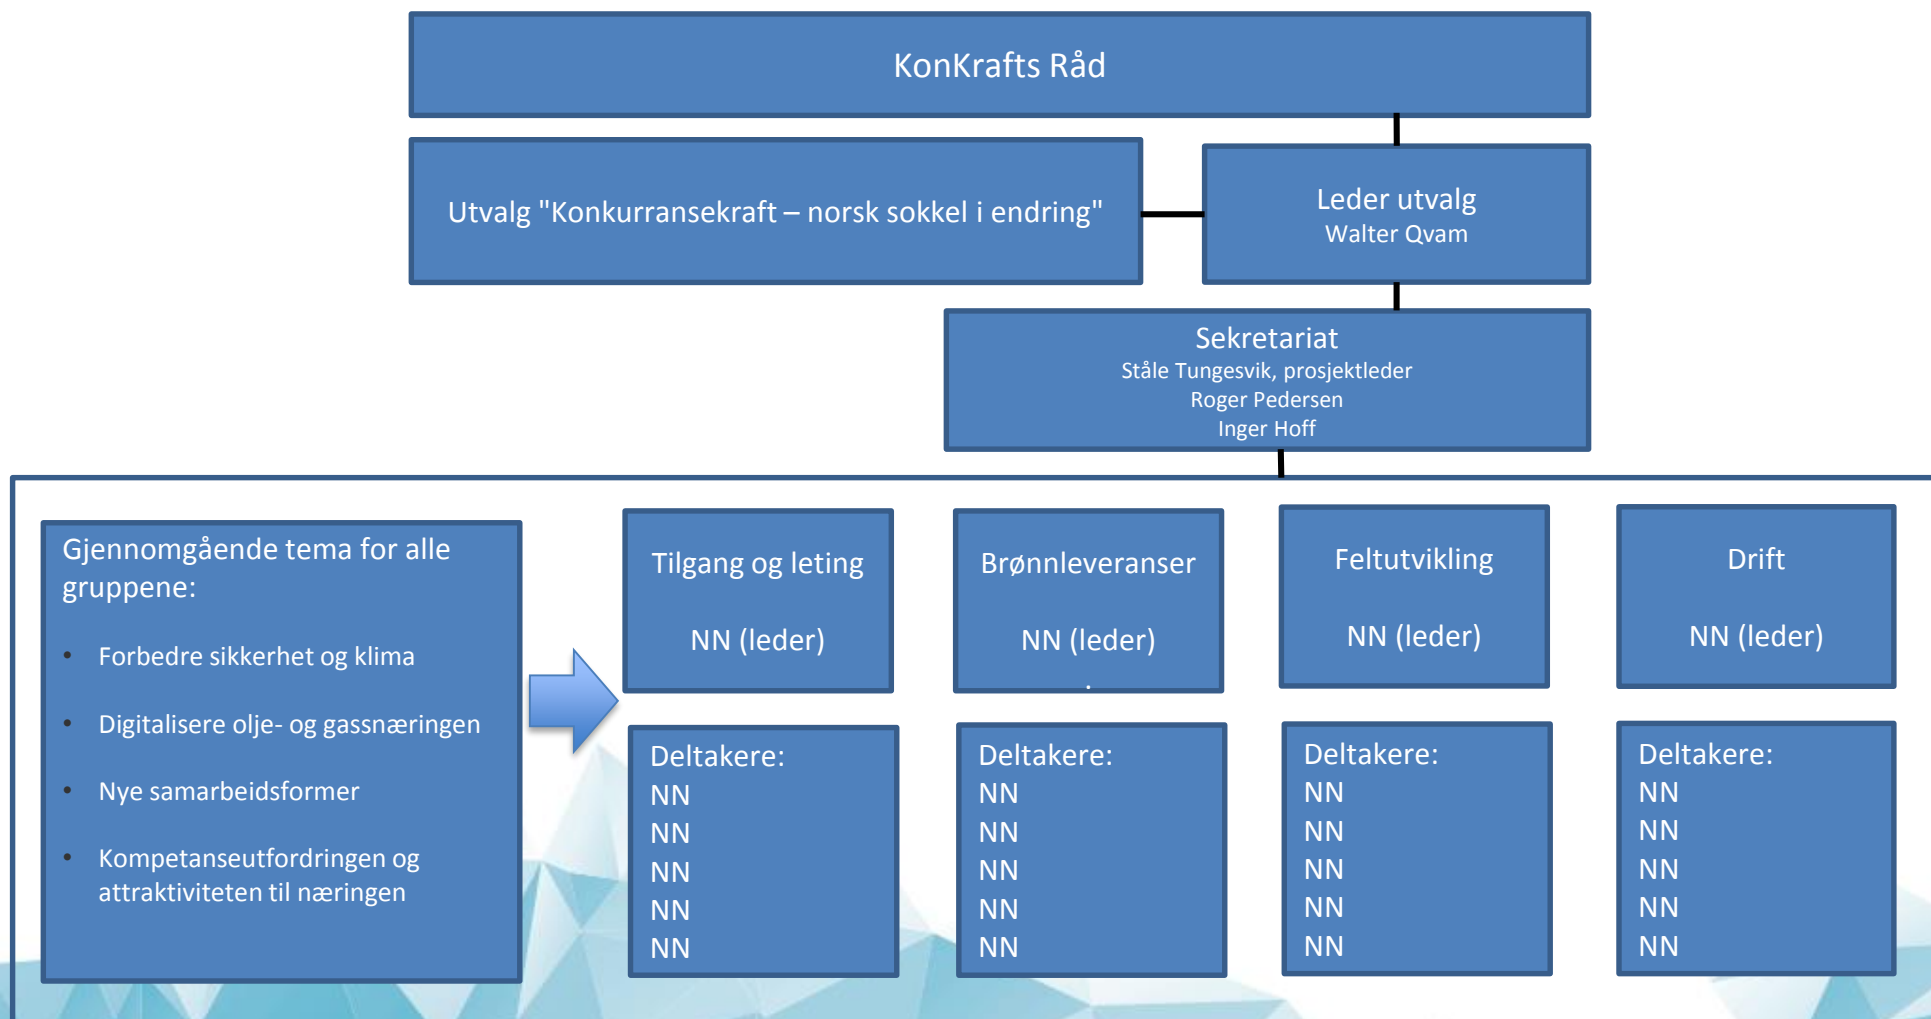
KonKrafts Råd

Utvalg "Konkurransekraft – norsk sokkel i endring"

Leder utvalg
Walter Qvam

Sekretariat
Ståle Tungesvik, prosjektleder
Roger Pedersen
Inger Hoff

Gjennomgående tema for alle gruppene:

- Forbedre sikkerhet og klima
- Digitalisere olje- og gassnæringen
- Nye samarbeidsformer
- Kompetanseutfordringen og attraktiviteten til næringen

Tilgang og leting

NN (leder)

Deltakere:
NN
NN
NN
NN
NN

Brønnleveranser

NN (leder)

Deltakere:
NN
NN
NN
NN
NN

Feltutvikling

NN (leder)

Deltakere:
NN
NN
NN
NN
NN

Drift

NN (leder)

Deltakere:
NN
NN
NN
NN
NN